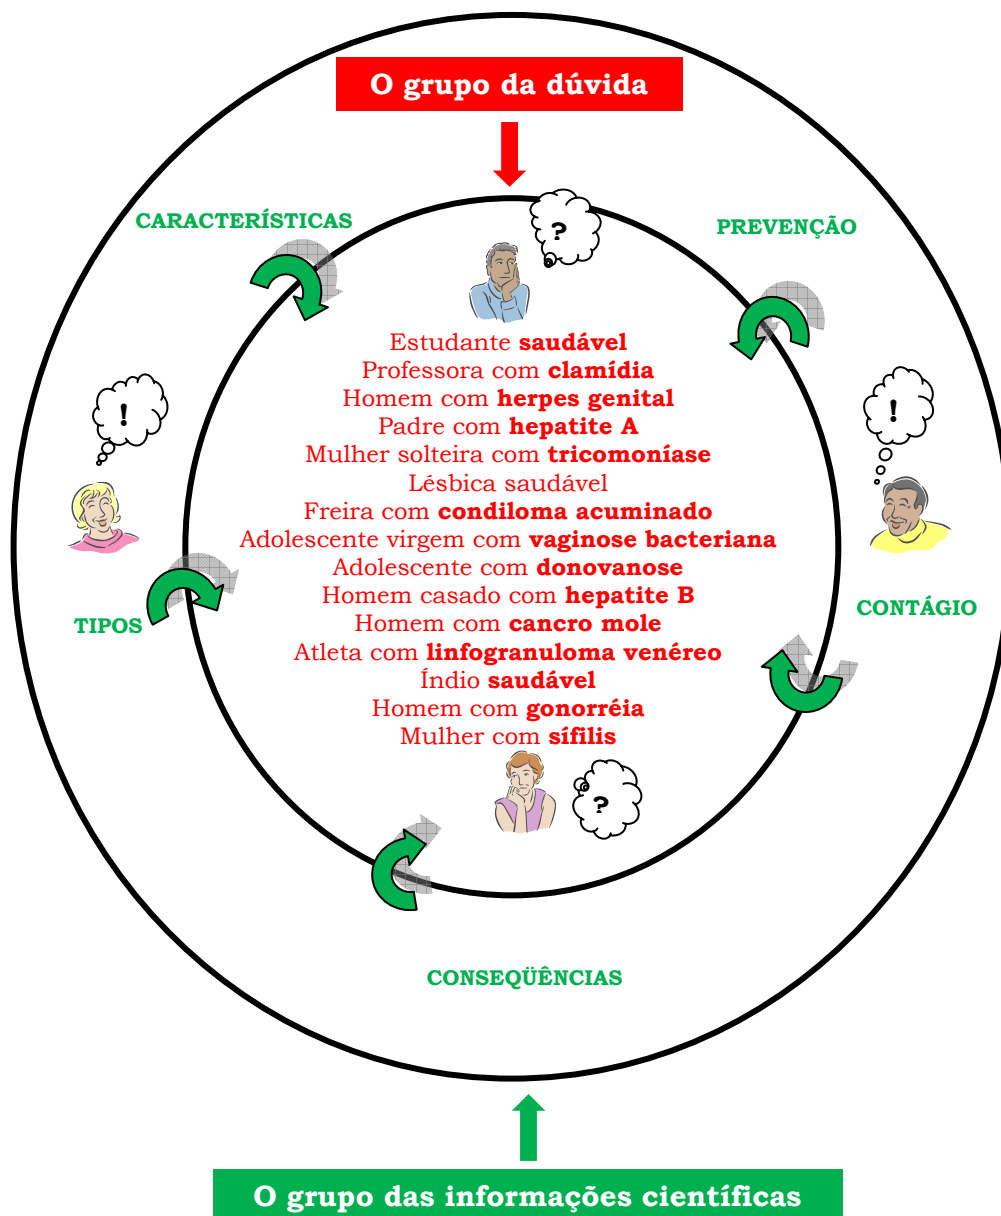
O grupo da dúvida

CARACTERÍSTICAS

PREVENÇÃO

?

Estudante **saudável**
Professora com **clamídia**
Homem com **herpes genital**
Padre com **hepatite A**
Mulher solteira com **tricomoníase**
Lésbica saudável
Freira com **condiloma acuminado**
Adolescente virgem com **vaginose bacteriana**
Adolescente com **donovanose**
Homem casado com **hepatite B**
Homem com **cancro mole**
Atleta com **linfogranuloma venéreo**
Índio **saudável**
Homem com **gonorréia**
Mulher com **sífilis**

!

!

TIPOS

CONTÁGIO

?

CONSEQÜÊNCIAS

O grupo das informações científicas